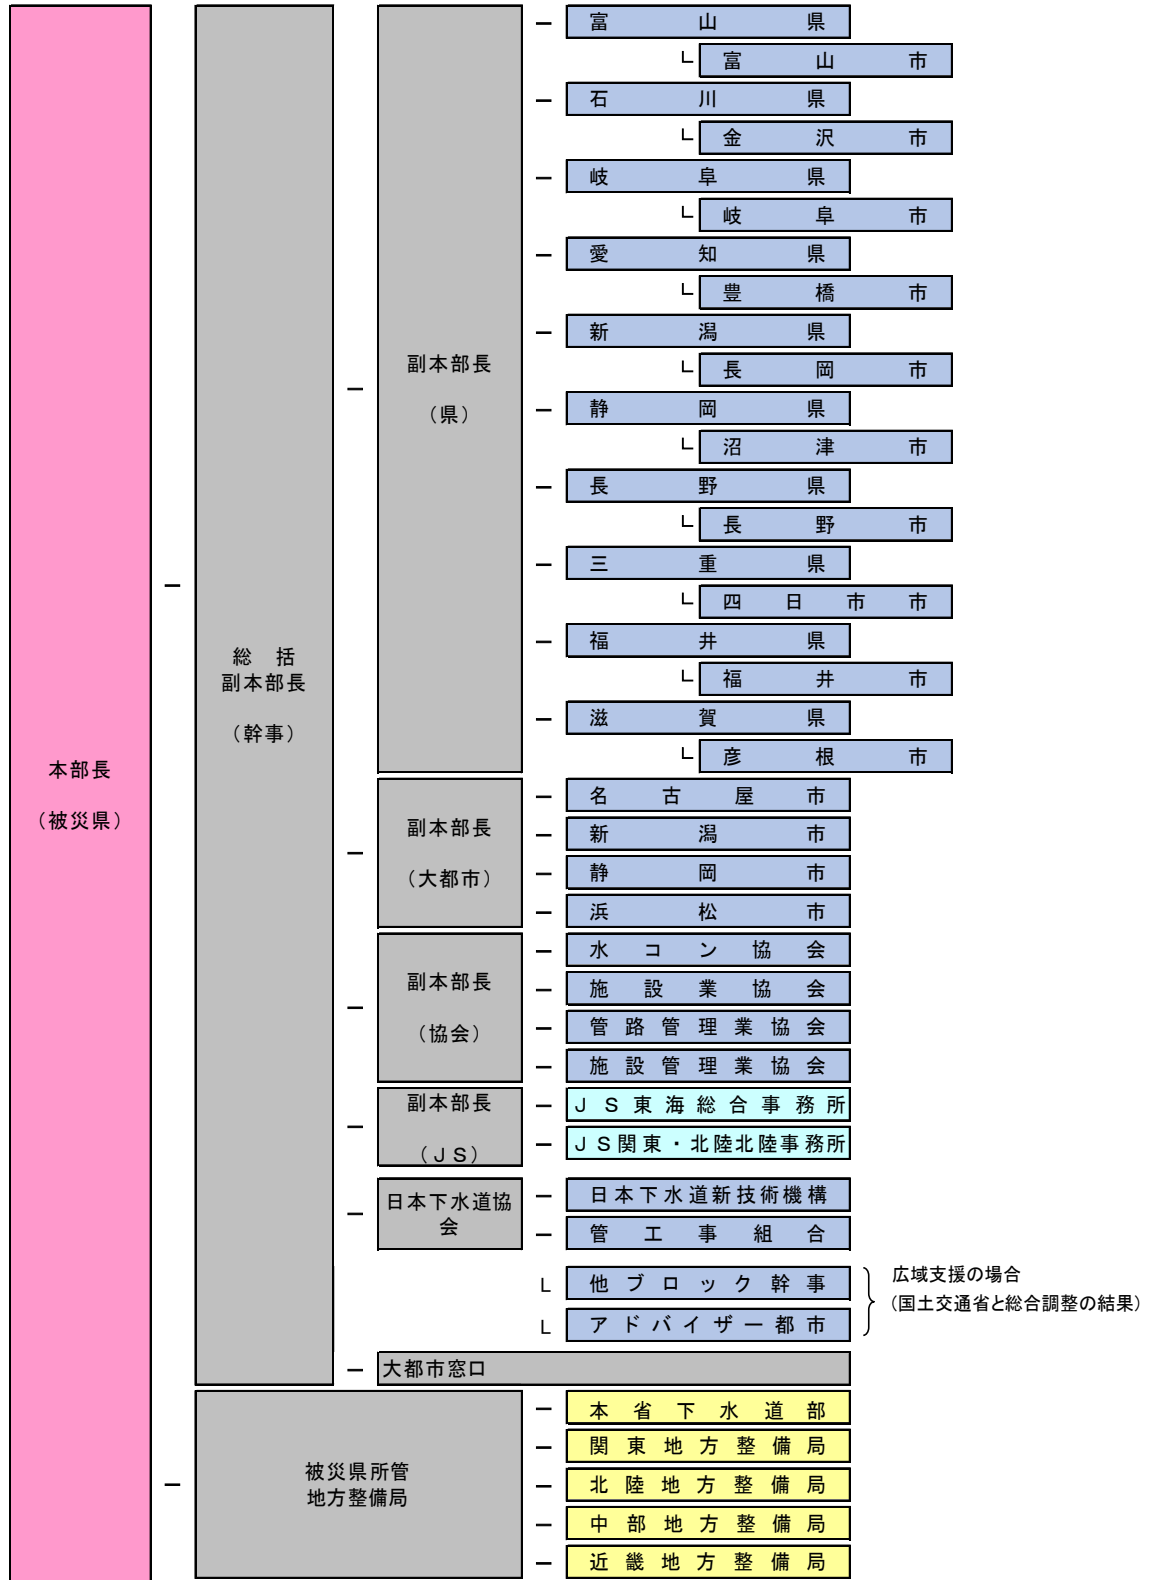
本部長

（被災県）

総　括
副本部長

（幹事）

副本部長

（県）

富　山　県
富　山　市
石　川　県
金　沢　市
岐　阜　県
岐　阜　市
愛　知　県
豊　橋　市
新　潟　県
長　岡　市
静　岡　県
沼　津　市
長　野　県
長　野　市
三　重　県
四　日　市　市
福　井　県
福　井　市
滋　賀　県
彦　根　市

副本部長

（大都市）

名　古　屋　市
新　潟　市
静　岡　市
浜　松　市

副本部長

（協会）

水　コ　ン　協　会
施　設　業　協　会
管　路　管　理　業　協　会
施　設　管　理　業　協　会

副本部長

（ＪＳ）

ＪＳ東海総合事務所
ＪＳ関東・北陸北陸事務所

日本下水道協会

日本下水道新技術機構
管　工　事　組　合

他　ブ　ロ　ッ　ク　幹　事
ア　ド　バ　イ　ザ　ー　都　市

広域支援の場合
（国土交通省と総合調整の結果）

大都市窓口

被災県所管
地方整備局

本　省　下　水　道　部
関　東　地　方　整　備　局
北　陸　地　方　整　備　局
中　部　地　方　整　備　局
近　畿　地　方　整　備　局